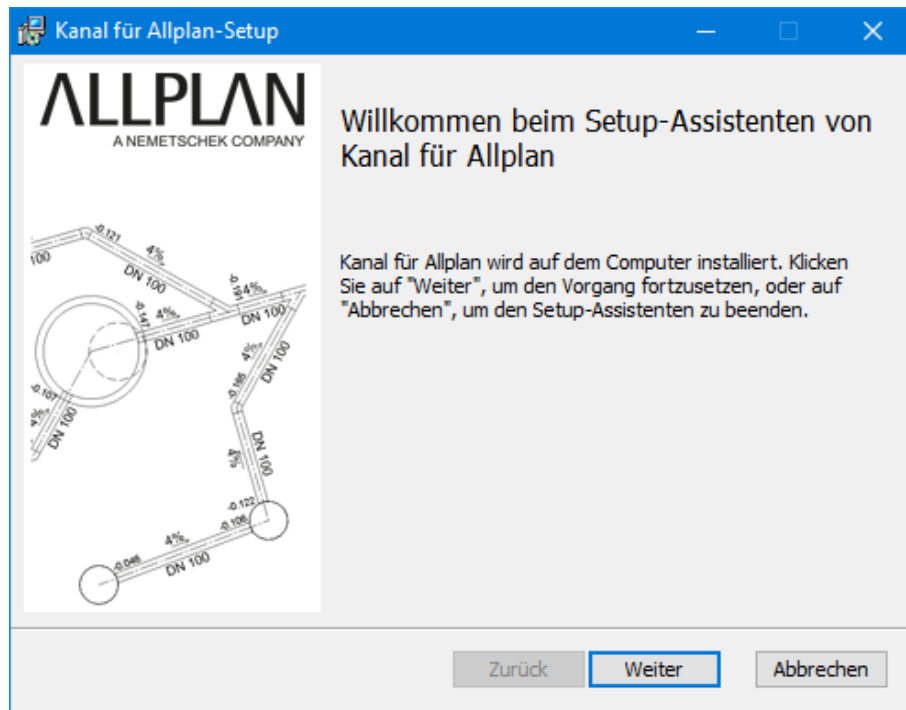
Kanal für Allplan-Setup

ALLPLAN
A NEMETSCHEK COMPANY

Willkommen beim Setup-Assistenten von Kanal für Allplan

Kanal für Allplan wird auf dem Computer installiert. Klicken Sie auf "Weiter", um den Vorgang fortzusetzen, oder auf "Abbrechen", um den Setup-Assistenten zu beenden.

100
-0.121
4%
DN 100
-0.161
4%
-0.147
4%
DN 100
DN 100
4%
DN 100
-0.185
-0.107
4%
DN 100
DN 100
4%
-0.122
-0.106
4%
-0.046
DN 100

Zurück
Weiter
Abbrechen